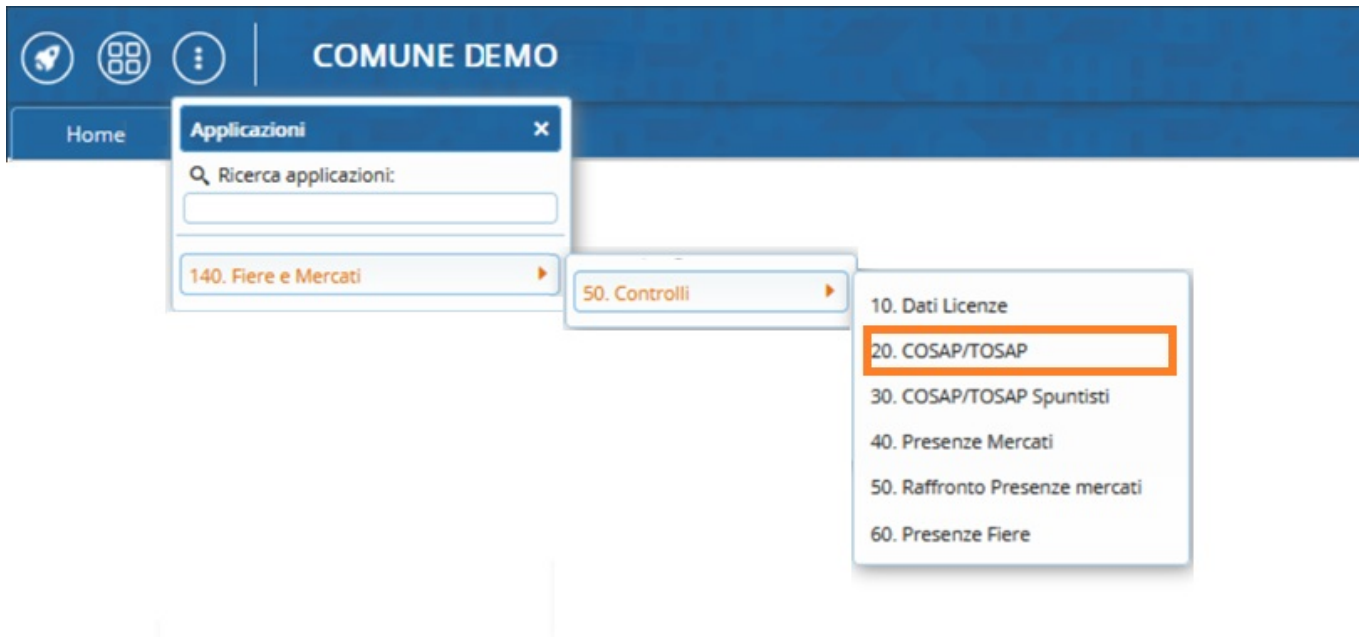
COMUNE DEMO

Home

Applicazioni ×

Ricerca applicazioni:

140. Fiere e Mercati

50. Controlli

10. Dati Licenze

20. COSAP/TOSAP

30. COSAP/TOSAP Spuntisti

40. Presenze Mercati

50. Raffronto Presenze mercati

60. Presenze Fiere